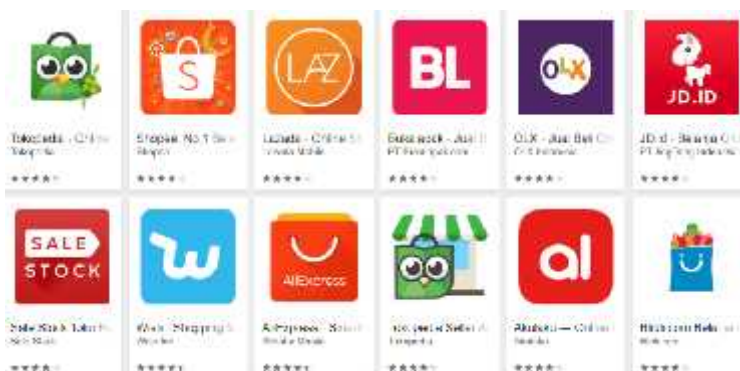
S

LAZ

BL

OLX

JD.ID

Tokopedia - Onlin
Tokopedia

Shopee No.1 Be
Shopee

Lazada - Online
Lazada Mobile

Bukalapak - Jual
PT Bukalapak.com

OLX - Jual Beli
OLX Indonesia

JD.id - Belanja
PT Jing Dong Indonesia

SALE
STOCK

AliExpress

al

Sale Stock: Toko
Sale Stock

Wish - Shopping
Wish Inc

AliExpress - Smart
Alibaba Mobile

Tokopedia Seller
Tokopedia

Akulaku — Onlin
Akulaku

Blibli.com Belan
Blibli.com